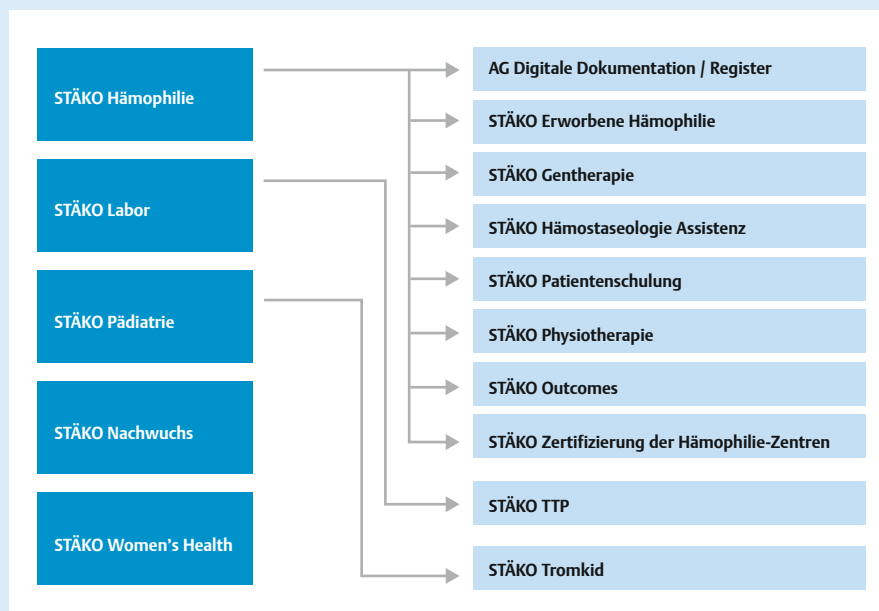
STÄKO Hämophilie

STÄKO Labor

STÄKO Pädiatrie

STÄKO Nachwuchs

STÄKO Women's Health

AG Digitale Dokumentation / Register

STÄKO Erworbene Hämophilie

STÄKO Gentherapie

STÄKO Hämostaseologie Assistenz

STÄKO Patientenschulung

STÄKO Physiotherapie

STÄKO Outcomes

STÄKO Zertifizierung der Hämophilie-Zentren

STÄKO TTP

STÄKO Tromkid